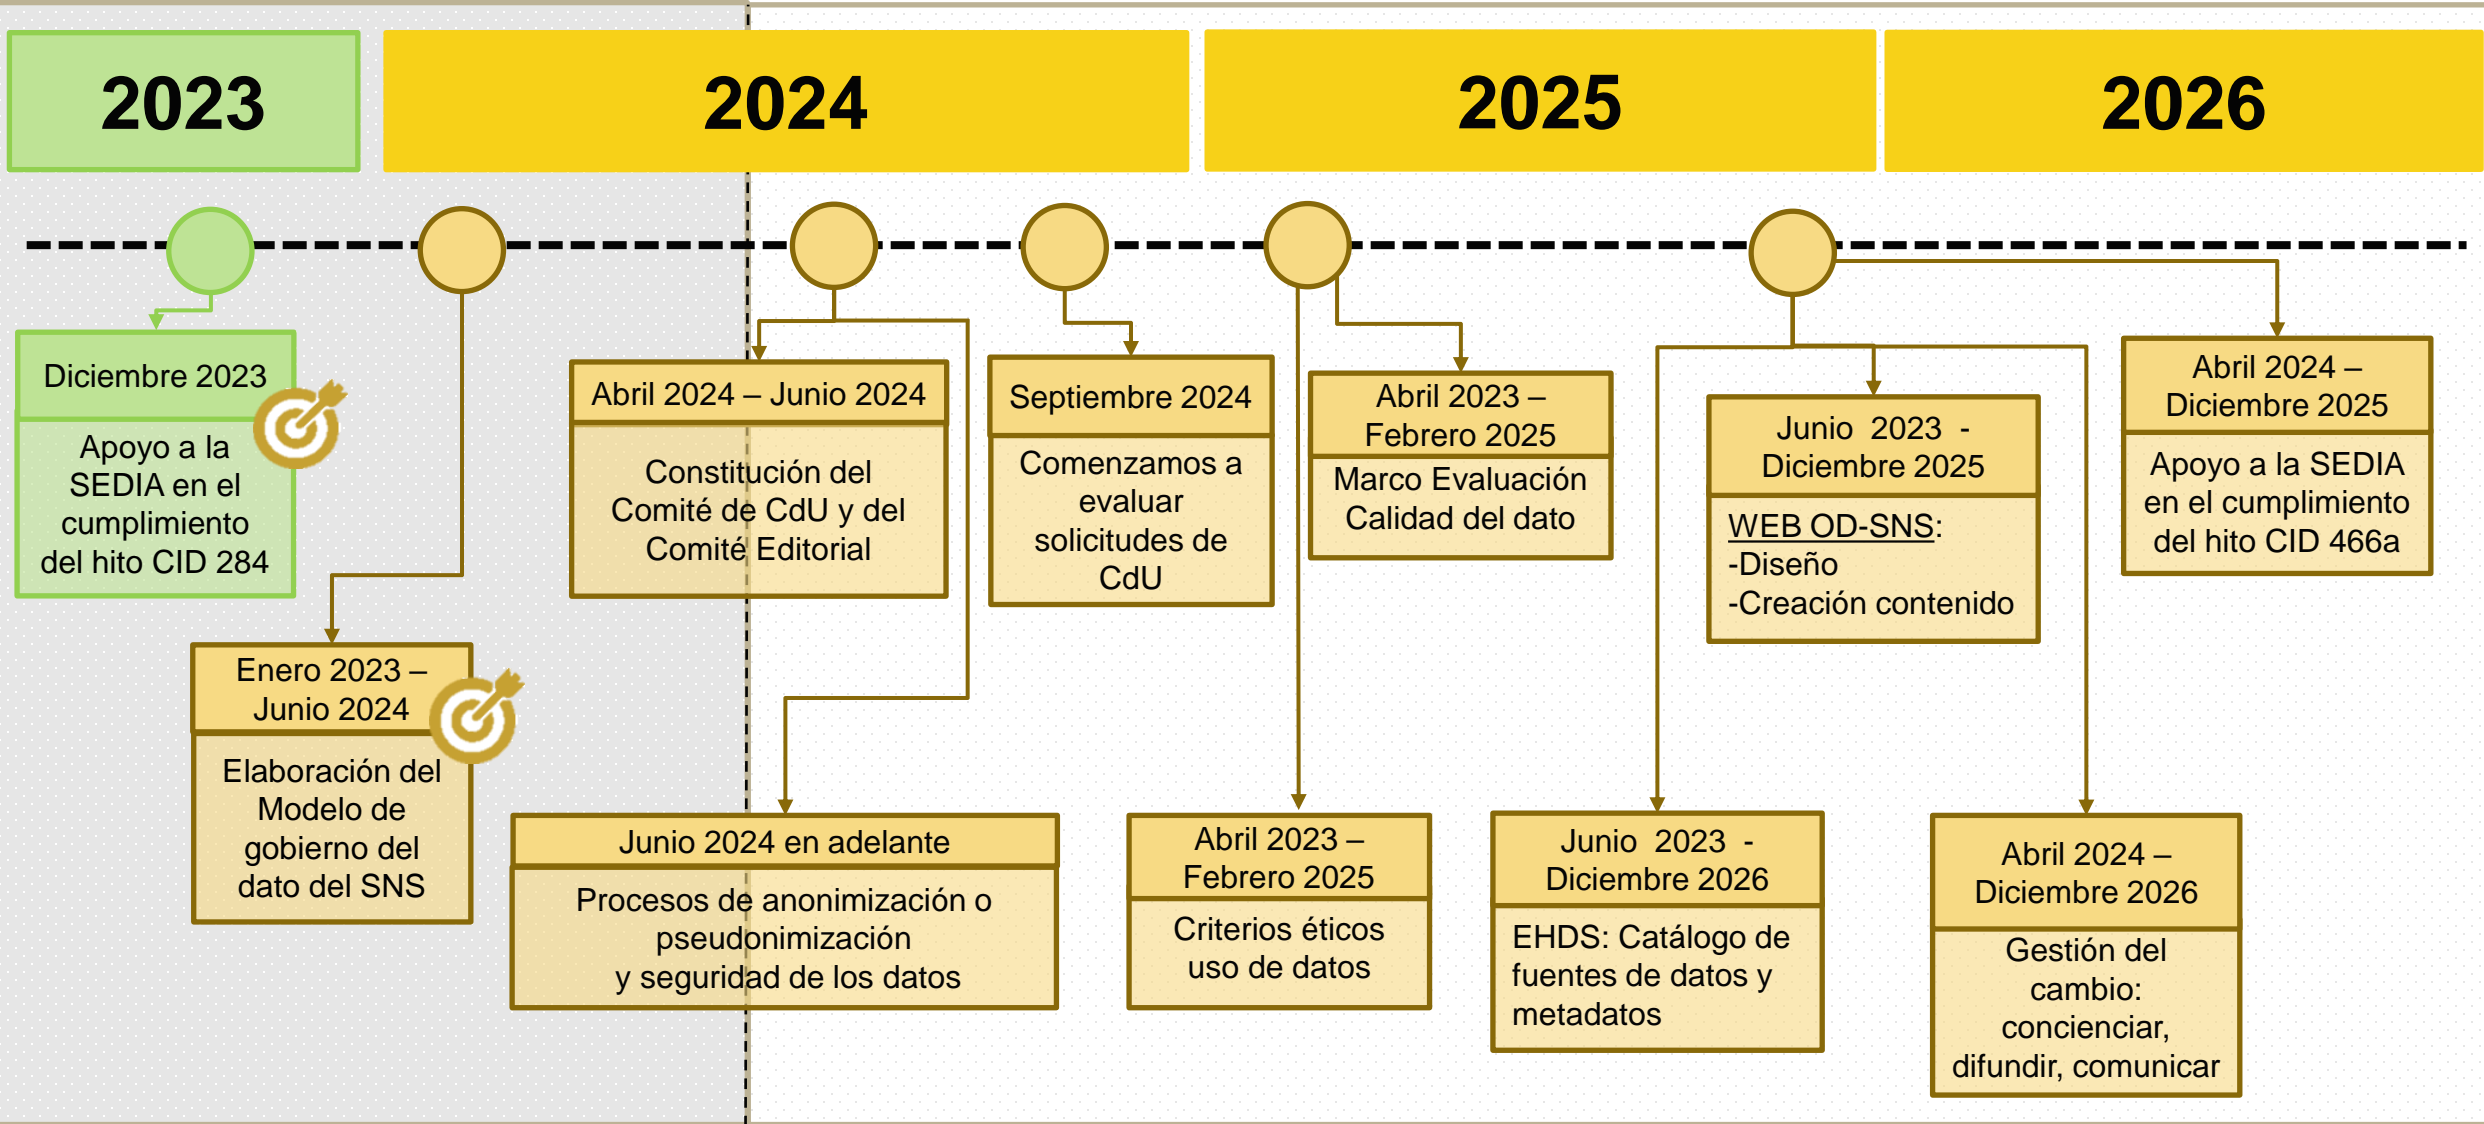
2023

2024

2025

2026

Diciembre 2023

Apoyo a la SEDIA en el cumplimiento del hito CID 284

Enero 2023 – Junio 2024

Elaboración del Modelo de gobierno del dato del SNS

Abril 2024 – Junio 2024

Constitución del Comité de CdU y del Comité Editorial

Junio 2024 en adelante

Procesos de anonimización o pseudonimización y seguridad de los datos

Septiembre 2024

Comenzamos a evaluar solicitudes de CdU

Abril 2023 – Febrero 2025

Criterios éticos uso de datos

Abril 2023 – Febrero 2025

Marco Evaluación Calidad del dato

Junio 2023 - Diciembre 2025

WEB OD-SNS:
-Diseño
-Creación contenido

Junio 2023 - Diciembre 2026

EHDS: Catálogo de fuentes de datos y metadatos

Abril 2024 – Diciembre 2025

Apoyo a la SEDIA en el cumplimiento del hito CID 466a

Abril 2024 – Diciembre 2026

Gestión del cambio: concienciar, difundir, comunicar